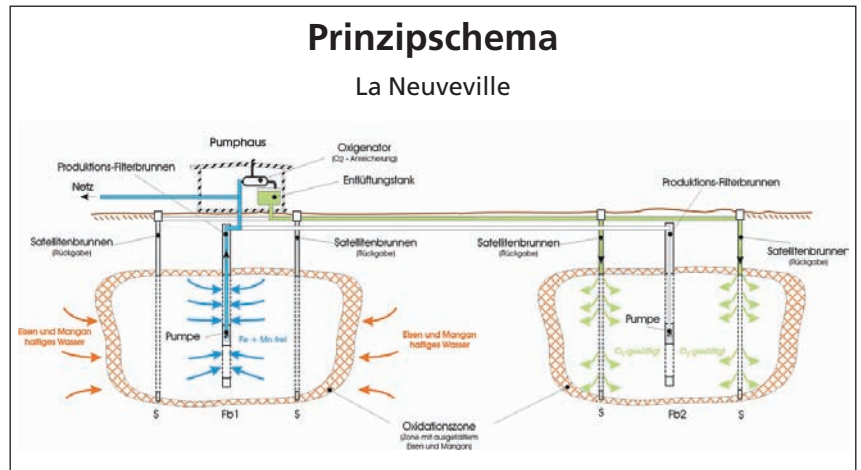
Prinzipschema

La Neuveville

Pumphaus

Oxigenator
($O_2$ - Anreicherung)

Produktions-Filterbrunnen

Netz

Entlüftungstank

Produktions-Filterbrunnen

Satellitenbrunnen
(Rückgabe)

Satellitenbrunnen
(Rückgabe)

Satellitenbrunnen
(Rückgabe)

Satellitenbrunner
(Rückgabe)

Eisen und Mangan haltiges Wasser

Pumpe

Fe + Mn frei

Eisen und Mangan haltiges Wasser

Pumpe

$O_2$-gesättigt

$O_2$-gesättigt

S

Fb1

S

Oxidationszone
(Zone mit ausgefälltem Eisen und Mangan)

S

Fb2

S